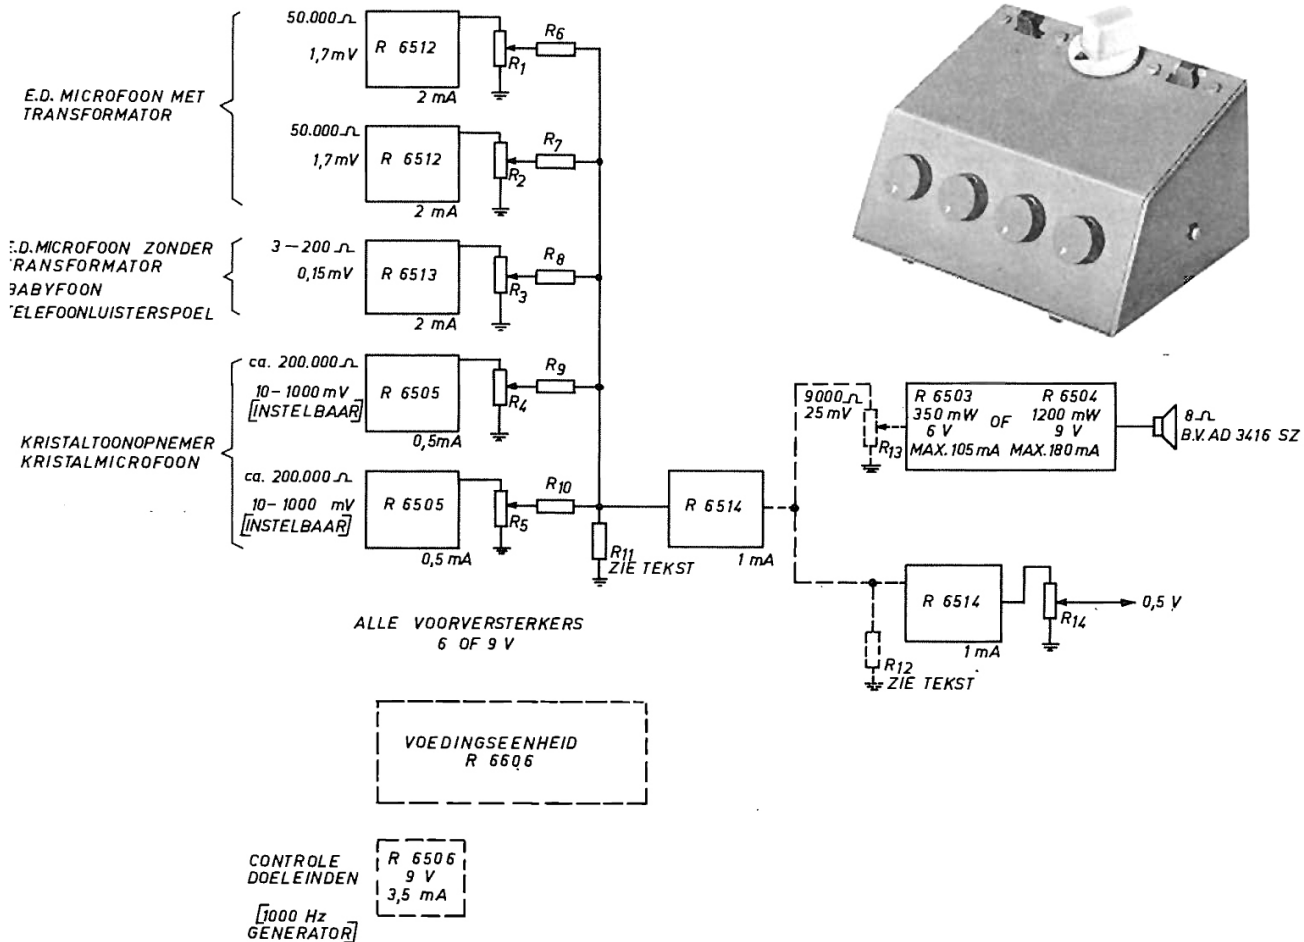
E.D. MICROFOON MET TRANSFORMATOR

50.000 Ω
1,7 mV
R 6512
2 mA
$R_1$
$R_6$

50.000 Ω
1,7 mV
R 6512
2 mA
$R_2$
$R_7$

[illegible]E.D. MICROFOON ZONDER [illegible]RANSFORMATOR
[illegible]ABYFOON
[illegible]ELEFOONLUISTERSPOEL

3 — 200 Ω
0,15 mV
R 6513
2 mA
$R_3$
$R_8$

KRISTALTOONOPNEMER
KRISTALMICROFOON

ca. 200.000 Ω
10 – 1000 mV
[INSTELBAAR]
R 6505
0,5 mA
$R_4$
$R_9$

ca. 200.000 Ω
10 – 1000 mV
[INSTELBAAR]
R 6505
0,5 mA
$R_5$
$R_{10}$

$R_{11}$
ZIE TEKST

R 6514
1 mA

9000 Ω
25 mV
$R_{13}$

R 6503
350 mW
6 V
MAX. 105 mA
OF
R 6504
1200 mW
9 V
MAX. 180 mA

8 Ω
B.V. AD 3416 SZ

R 6514
1 mA
$R_{14}$
0,5 V

$R_{12}$
ZIE TEKST

ALLE VOORVERSTERKERS
6 OF 9 V

VOEDINGSEENHEID
R 6606

CONTROLE DOELEINDEN
[1000 Hz GENERATOR]

R 6506
9 V
3,5 mA